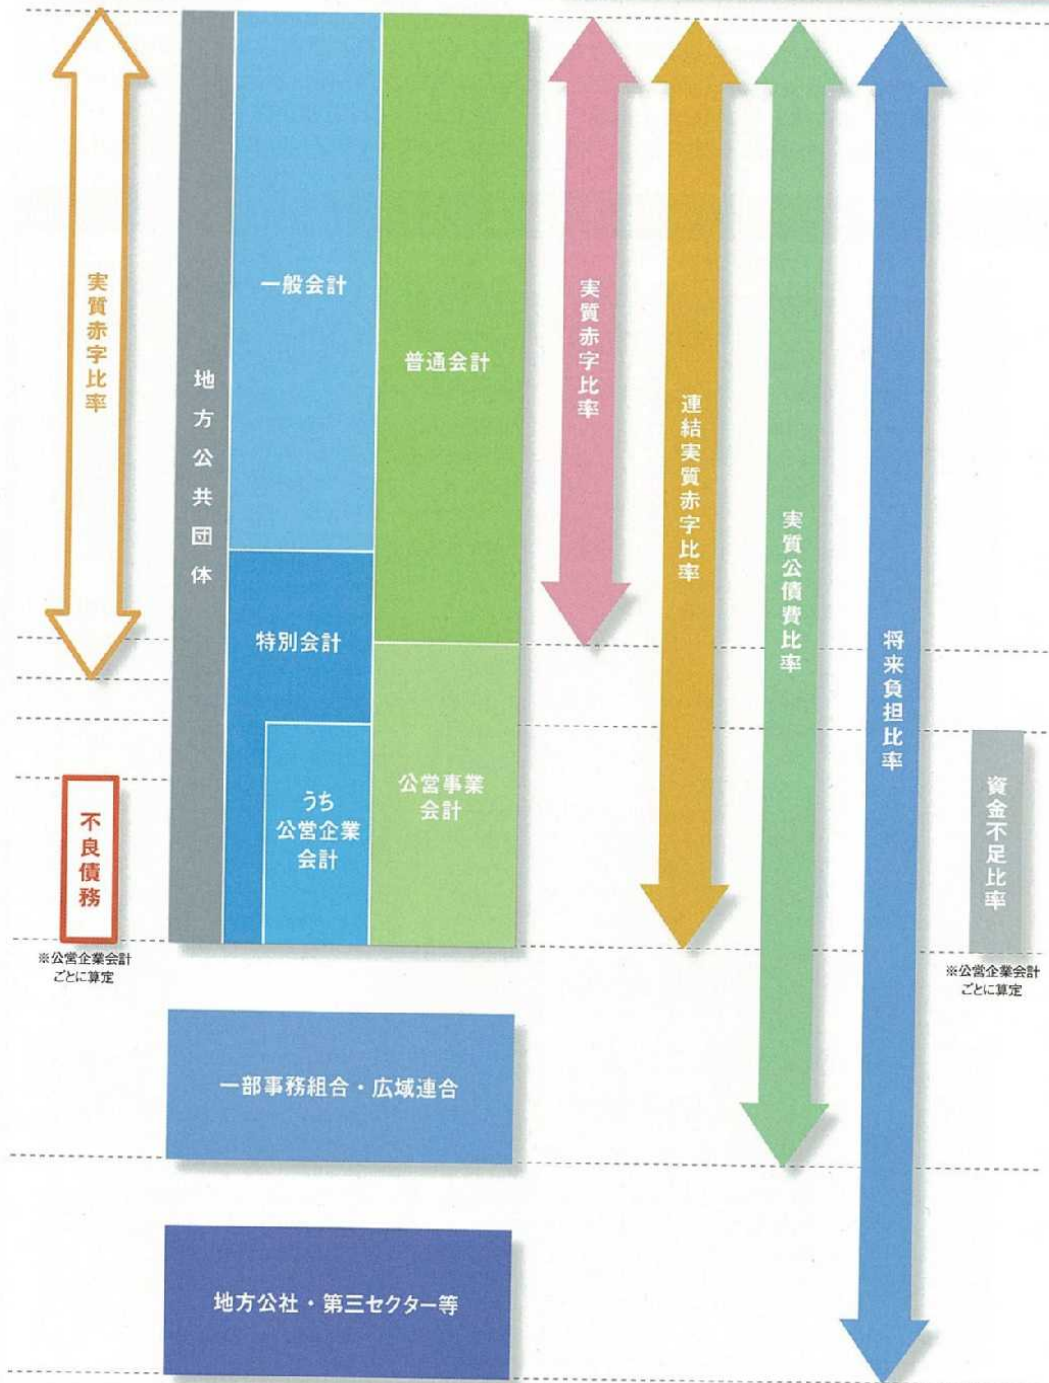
実質赤字比率

地方公共団体

一般会計

普通会計

特別会計

うち公営企業会計

公営事業会計

不良債務

※公営企業会計ごとに算定

実質赤字比率

連結実質赤字比率

実質公債費比率

将来負担比率

資金不足比率

※公営企業会計ごとに算定

一部事務組合・広域連合

地方公社・第三セクター等